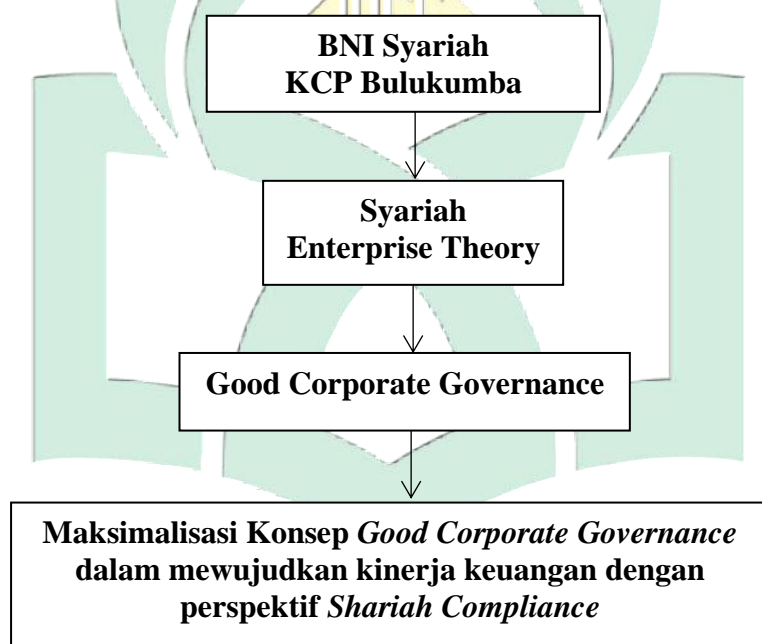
BNI Syariah
KCP Bulukumba

Syariah
Enterprise Theory

Good Corporate Governance

Maksimalisasi Konsep *Good Corporate Governance* dalam mewujudkan kinerja keuangan dengan perspektif *Shariah Compliance*